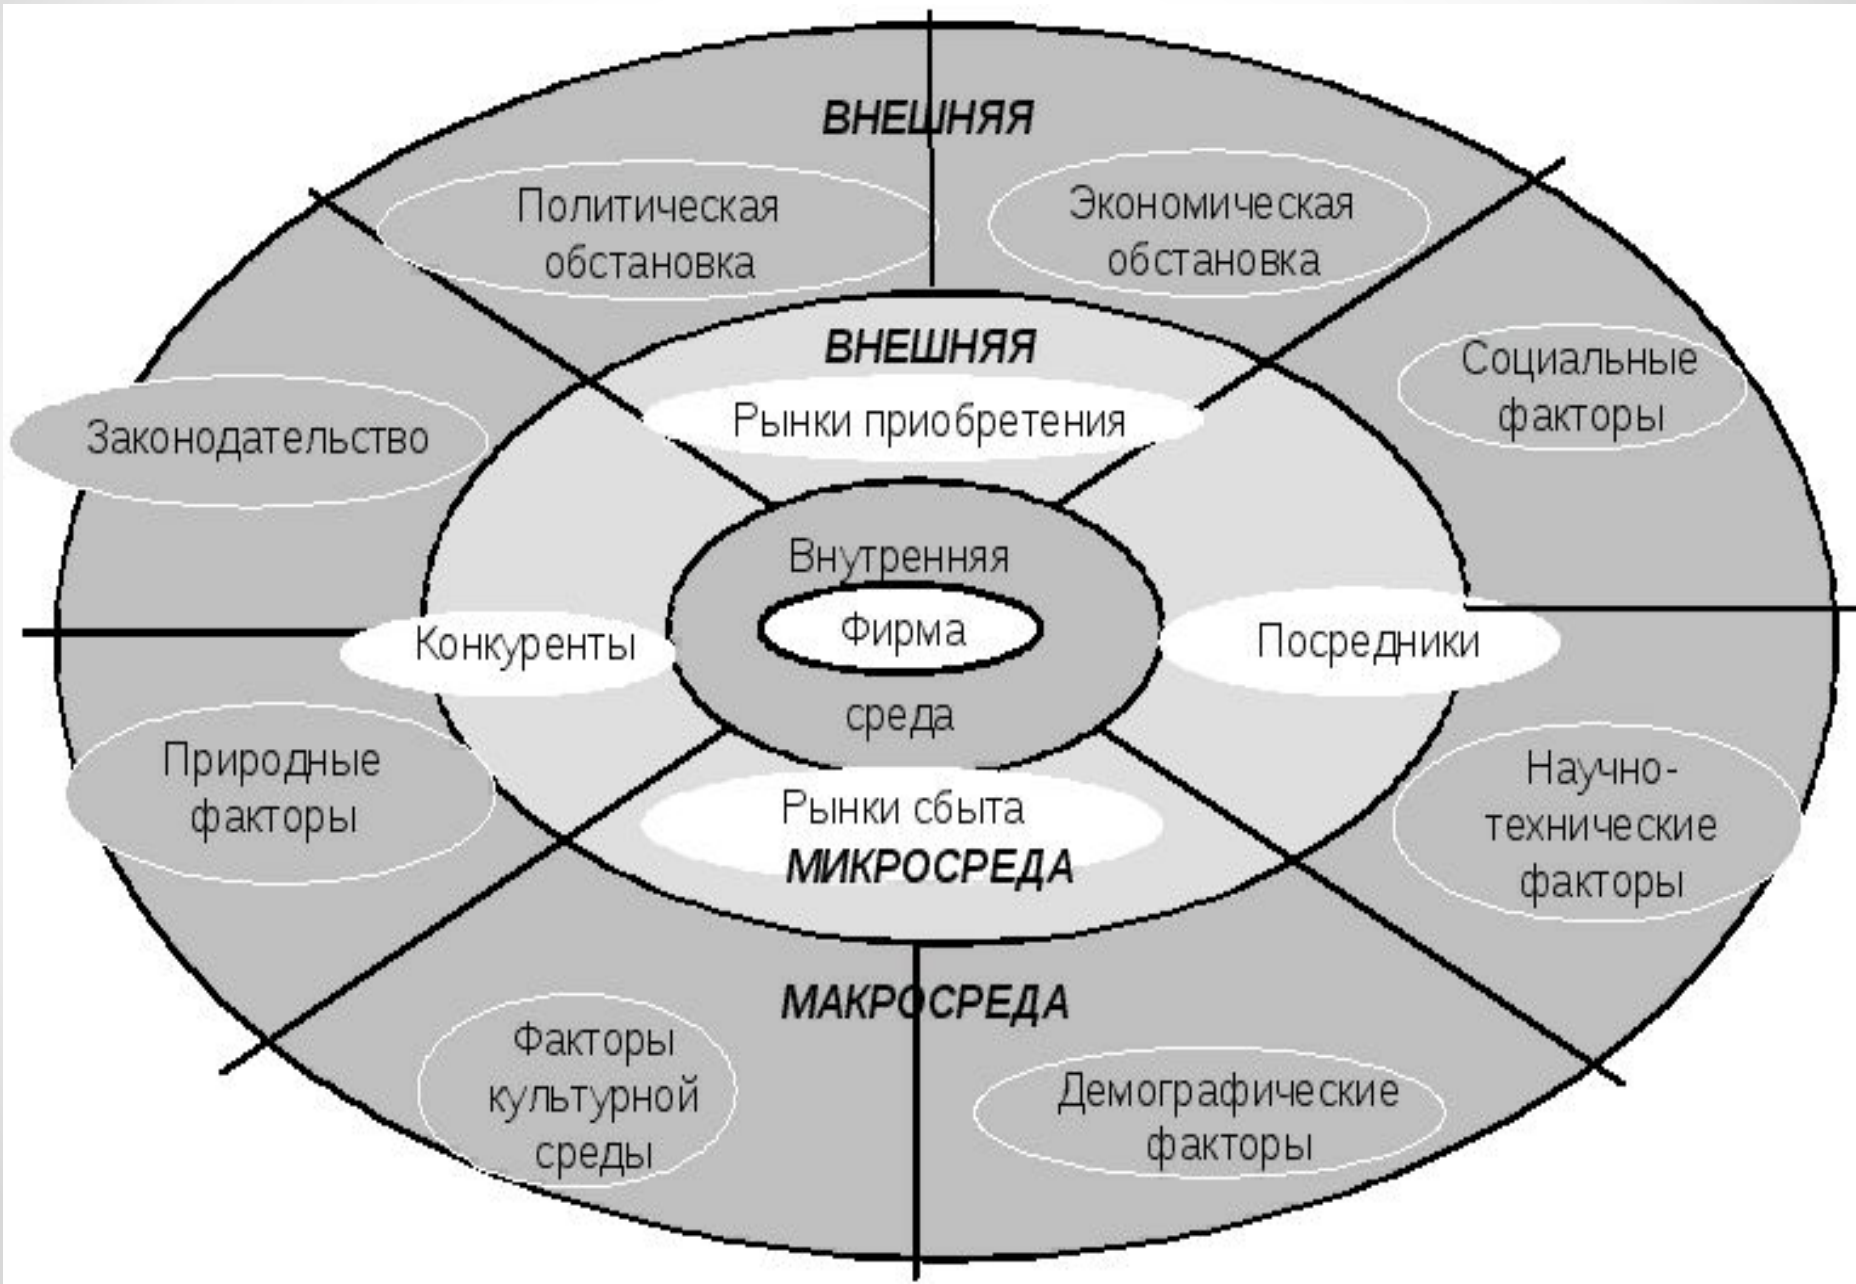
ВНЕШНЯЯ

Политическая обстановка

Экономическая обстановка

ВНЕШНЯЯ

Социальные факторы

Законодательство

Рынки приобретения

Внутренняя

Фирма

Конкуренты

Посредники

среда

Природные факторы

Научно-технические факторы

Рынки сбыта

МИКРОСРЕДА

МАКРОСРЕДА

Факторы культурной среды

Демографические факторы